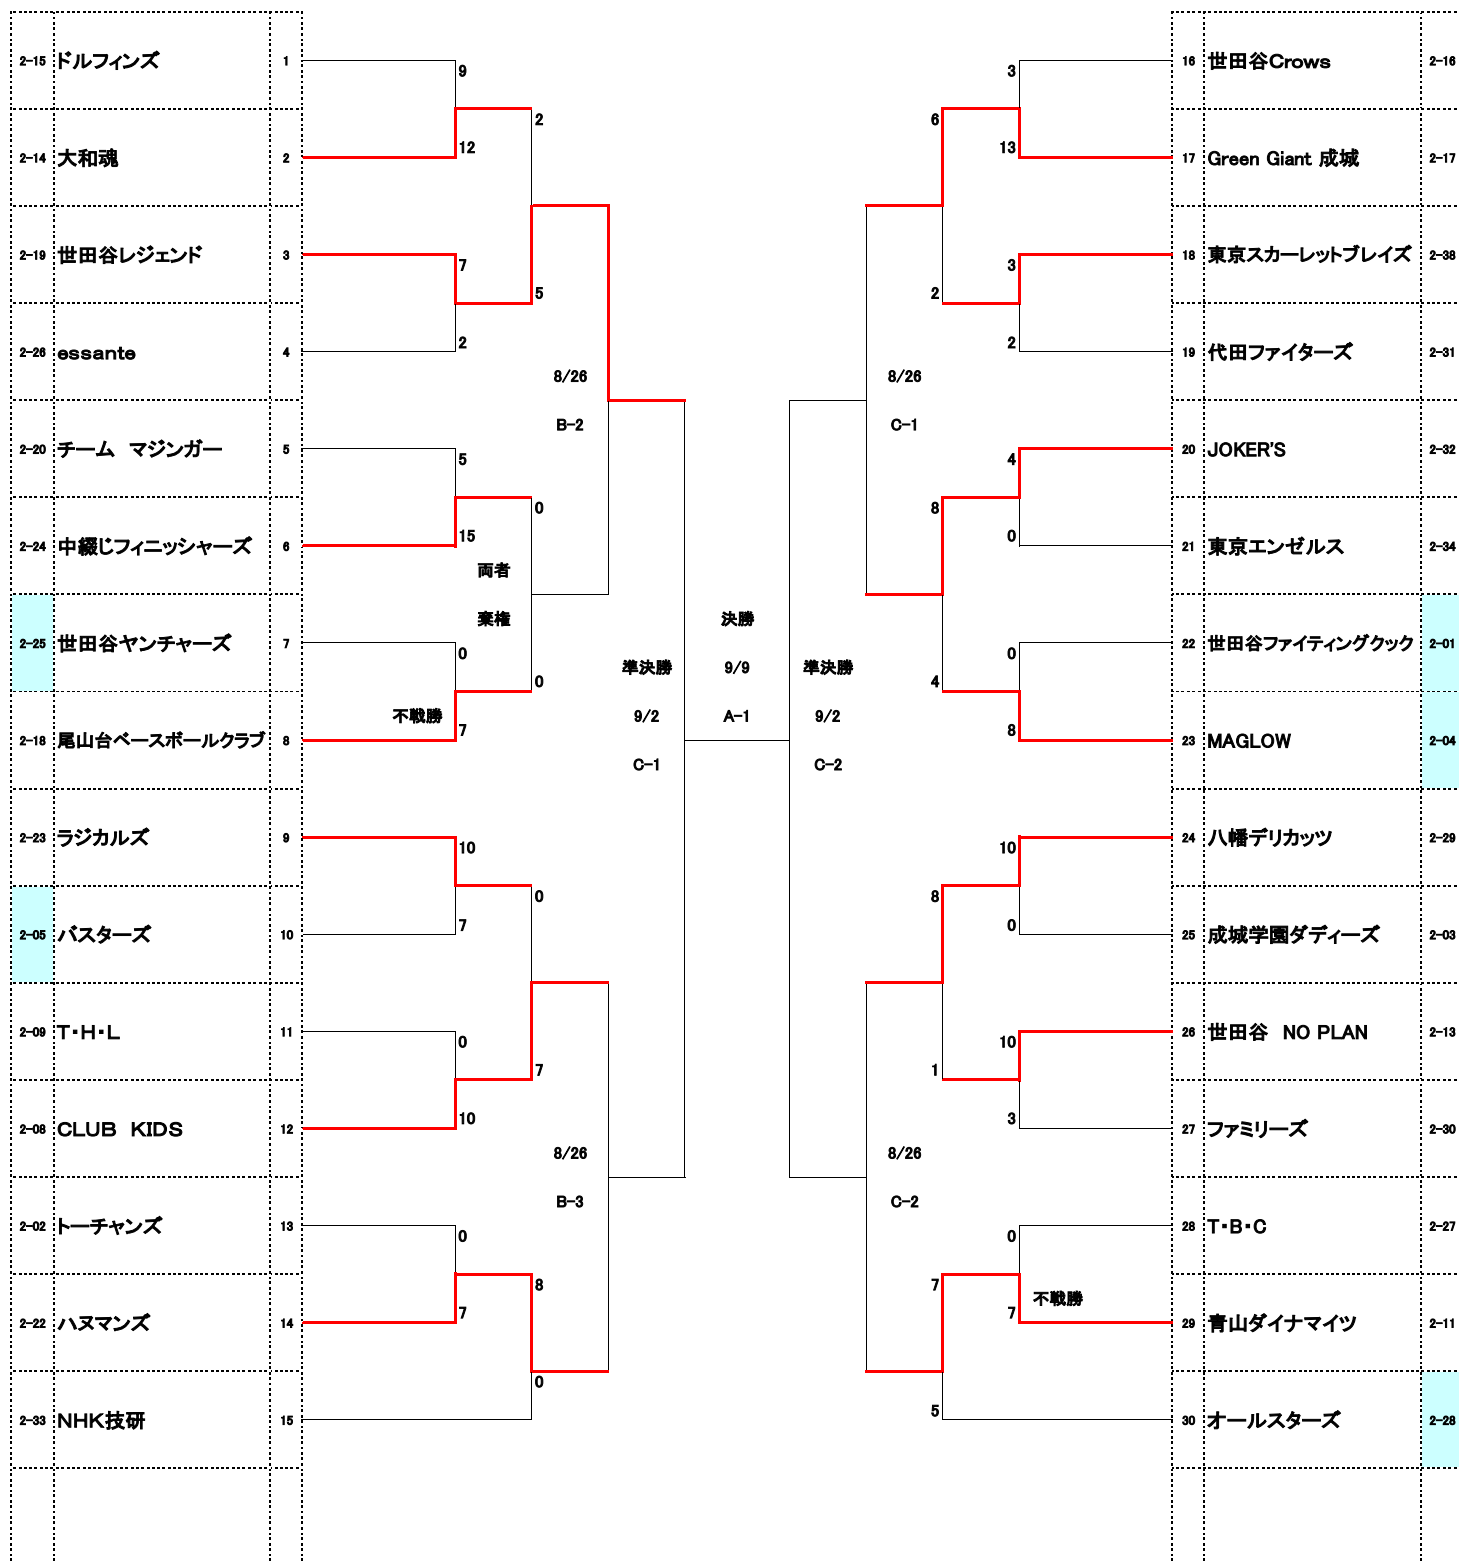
2-15 ドルフィンズ 1
2-14 大和魂 2
2-19 世田谷レジェンド 3
2-26 essante 4
2-20 チーム　マジンガー 5
2-24 中綴じフィニッシャーズ 6
2-25 世田谷ヤンチャーズ 7
2-18 尾山台ベースボールクラブ 8
2-23 ラジカルズ 9
2-05 バスターズ 10
2-09 T･H･L 11
2-08 CLUB　KIDS 12
2-02 トーチャンズ 13
2-22 ハヌマンズ 14
2-33 NHK技研 15

9
12
7
2
5
15
0
不戦勝 7
10
7
0
10
0
7

2
5
0
両者
棄権
0
0
7
8
0

8/26
B-2

8/26
B-3

準決勝
9/2
C-1

決勝
9/9
A-1

準決勝
9/2
C-2

8/26
C-1

8/26
C-2

6
2
8
4
8
1
7
5

3
13
3
2
4
0
0
8
10
0
10
3
0
不戦勝
7

16 世田谷Crows 2-16
17 Green Giant 成城 2-17
18 東京スカーレットブレイズ 2-38
19 代田ファイターズ 2-31
20 JOKER'S 2-32
21 東京エンゼルス 2-34
22 世田谷ファイティングクック 2-01
23 MAGLOW 2-04
24 八幡デリカッツ 2-29
25 成城学園ダディーズ 2-03
26 世田谷　NO PLAN 2-13
27 ファミリーズ 2-30
28 T･B･C 2-27
29 青山ダイナマイツ 2-11
30 オールスターズ 2-28